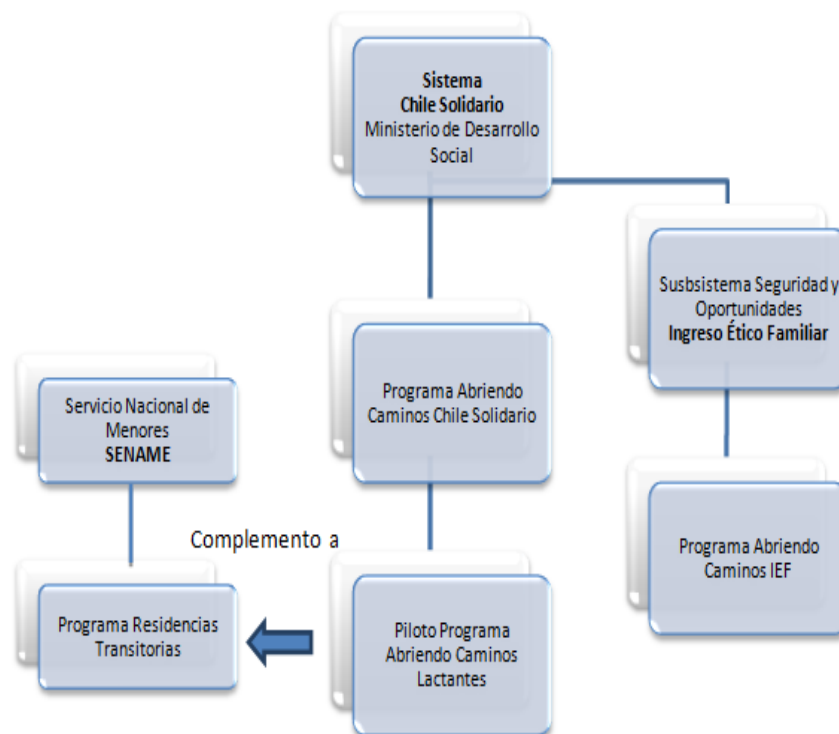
Sistema
Chile Solidario
Ministerio de Desarrollo Social

Subsistema Seguridad y Oportunidades
Ingreso Ético Familiar

Programa Abriendo Caminos Chile Solidario

Servicio Nacional de Menores
SENAME

Complemento a

Programa Abriendo Caminos IEF

Programa Residencias Transitorias

Piloto Programa Abriendo Caminos Lactantes